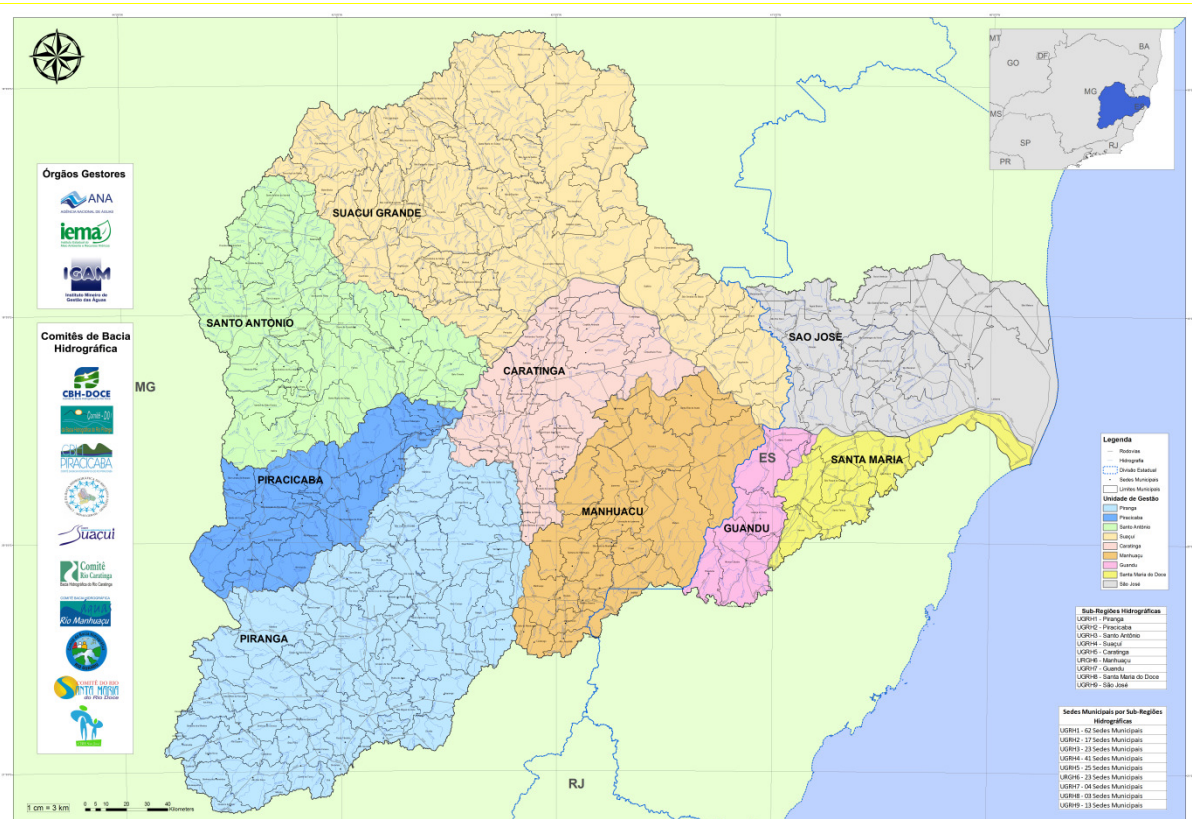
Órgãos Gestores

ANA
AGÊNCIA NACIONAL DE ÁGUAS

iema

IGAM
Instituto Mineiro de Gestão das Águas

Comitês de Bacia Hidrográfica

CBH-DOCE

Comitê
Rio Caratinga

Rio Manhuaçu

Suaçuí

PIRACICABA

SANTA MARIA do Rio Doce

MT
BA
DF
GO
MG
MS
ES
SP
RJ
PR

SUACUI GRANDE
SANTO ANTONIO
MG
CARATINGA
SAO JOSE
PIRACICABA
ES
SANTA MARIA
MANHUACU
GUANDU
PIRANGA
RJ

Legenda
Rodovias
Hidrografia
Divisão Estadual
Sedes Municipais
Limites Municipais
Unidade de Gestão
Piranga
Piracicaba
Santo Antônio
Suaçuí
Caratinga
Manhuaçu
Guandu
Santa Maria do Doce
São José

| Sub-Regiões Hidrográficas |
|---|
| UGRH1 - Piranga |
| UGRH2 - Piracicaba |
| UGRH3 - Santo Antônio |
| UGRH4 - Suaçuí |
| UGRH5 - Caratinga |
| URGH6 - Manhuaçu |
| UGRH7 - Guandu |
| UGRH8 - Santa Maria do Doce |
| UGRH9 - São José |

| Sedes Municipais por Sub-Regiões Hidrográficas |
|---|
| UGRH1 - 62 Sedes Municipais |
| UGRH2 - 17 Sedes Municipais |
| UGRH3 - 23 Sedes Municipais |
| UGRH4 - 41 Sedes Municipais |
| UGRH5 - 25 Sedes Municipais |
| URGH6 - 23 Sedes Municipais |
| UGRH7 - 04 Sedes Municipais |
| UGRH8 - 03 Sedes Municipais |
| UGRH9 - 13 Sedes Municipais |

1 cm = 3 km
0 5 10 20 30 40 Kilometers